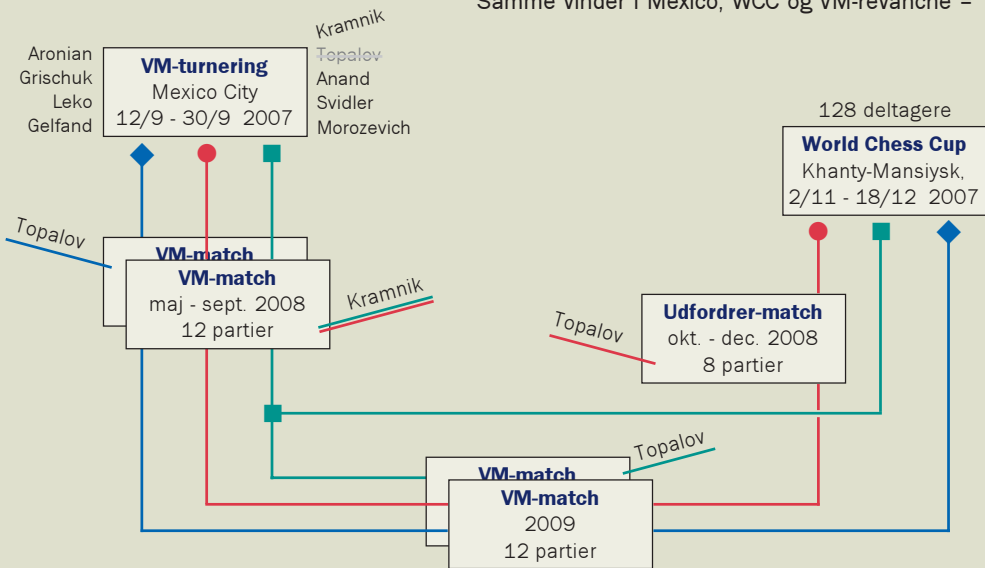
Samme vinder i Mexico, WCC og VM-revanche –

Aronian
Grischuk
Leko
Gelfand

VM-turnering
Mexico City
12/9 - 30/9 2007

Kramnik
Topalov
Anand
Svidler
Morozevich

128 deltagere

World Chess Cup
Khanty-Mansiysk,
2/11 - 18/12 2007

Topalov

VM-match

VM-match
maj - sept. 2008
12 partier

Kramnik

Topalov

Udfordrer-match
okt. - dec. 2008
8 partier

Topalov

VM-match

VM-match
2009
12 partier